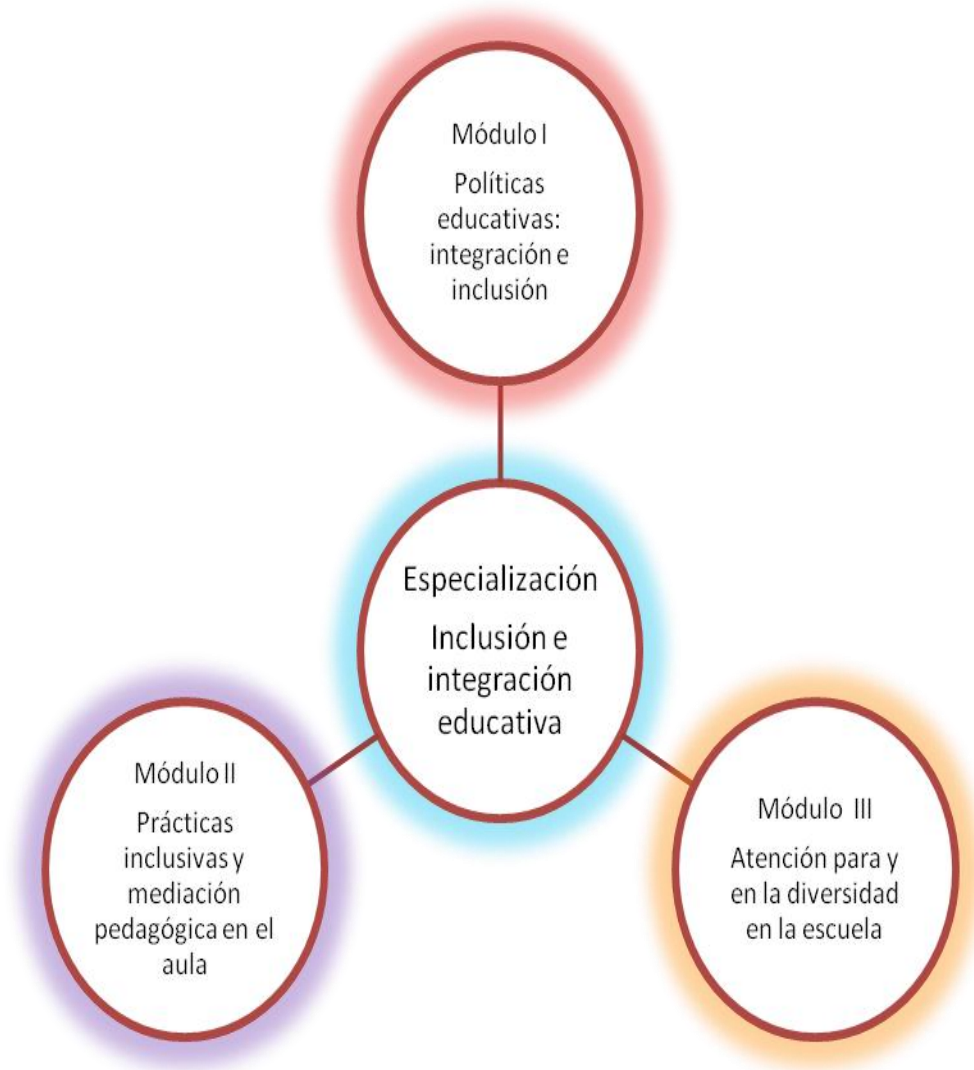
Módulo I

Políticas educativas: integración e inclusión

Especialización

Inclusión e integración educativa

Módulo II

Prácticas inclusivas y mediación pedagógica en el aula

Módulo III

Atención para y en la diversidad en la escuela